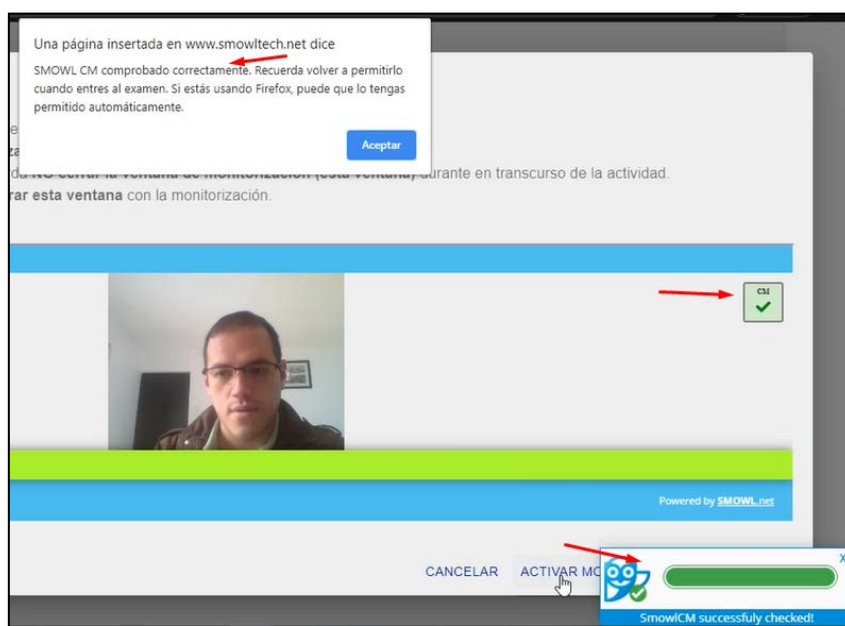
Una página insertada en www.smowltech.net dice
SMOWL CM comprobado correctamente. Recuerda volver a permitirlo cuando entres al examen. Si estás usando Firefox, puede que lo tengas permitido automáticamente.

Aceptar

e
za
da NO cerrar la ventana de monitorización (esta ventana) durante en transcurso de la actividad.
rar esta ventana con la monitorización.

CM

Powered by SMOWL.net

CANCELAR ACTIVAR MO

x

SmowlCM successfuly checked!